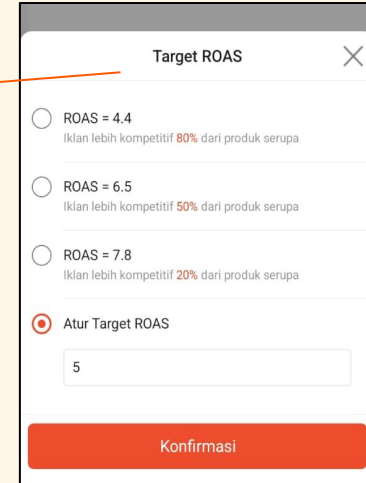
Target ROAS

ROAS = 4.4
Iklan lebih kompetitif 80% dari produk serupa

ROAS = 6.5
Iklan lebih kompetitif 50% dari produk serupa

ROAS = 7.8
Iklan lebih kompetitif 20% dari produk serupa

Atur Target ROAS

5

Konfirmasi